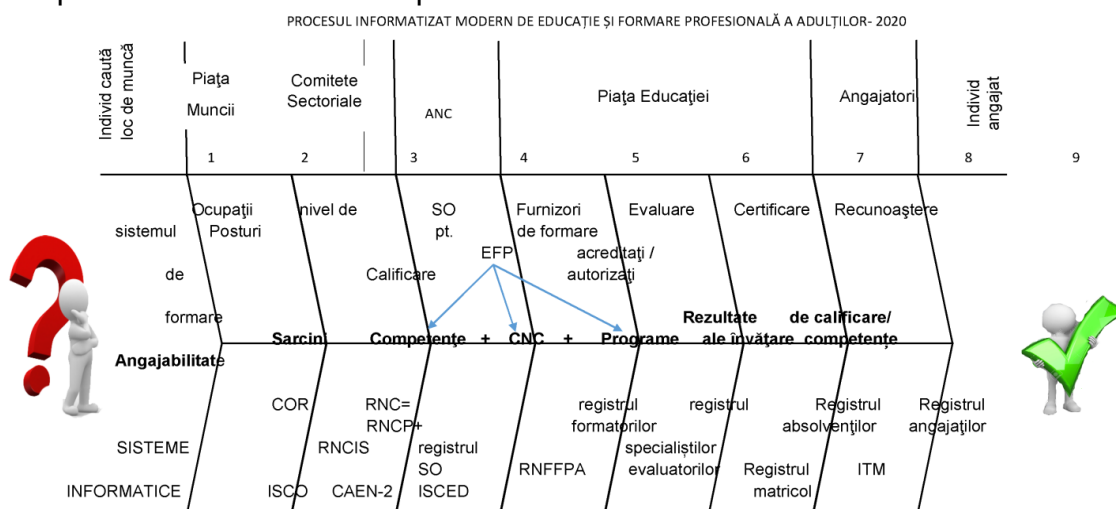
PROCESUL INFORMATIZAT MODERN DE EDUCAȚIE ȘI FORMARE PROFESIONALĂ A ADULȚILOR- 2020

Individ caută loc de muncă

Piaţa Muncii

Comitete Sectoriale

ANC

Piaţa Educaţiei

Angajatori

Individ angajat

1 2 3 4 5 6 7 8 9

Ocupaţii Posturi

nivel de

SO pt.

Calificare

Furnizori de formare

EFP

acreditaţi / autorizaţi

Evaluare

Certificare

Recunoaştere

sistemul de formare

Angajabilitate

Sarcini

Competenţe + CNC + Programe

Rezultate ale învăţare

de calificare/ competenţe

COR

RNC= RNCP+

RNCIS

registrul SO

ISCO

CAEN-2

ISCED

RNFFPA

registrul formatorilor

specialiştilor evaluatorilor

registrul

Registrul matricol

Registrul absolvenţilor

ITM

Registrul angajaţilor

SISTEME INFORMATICE